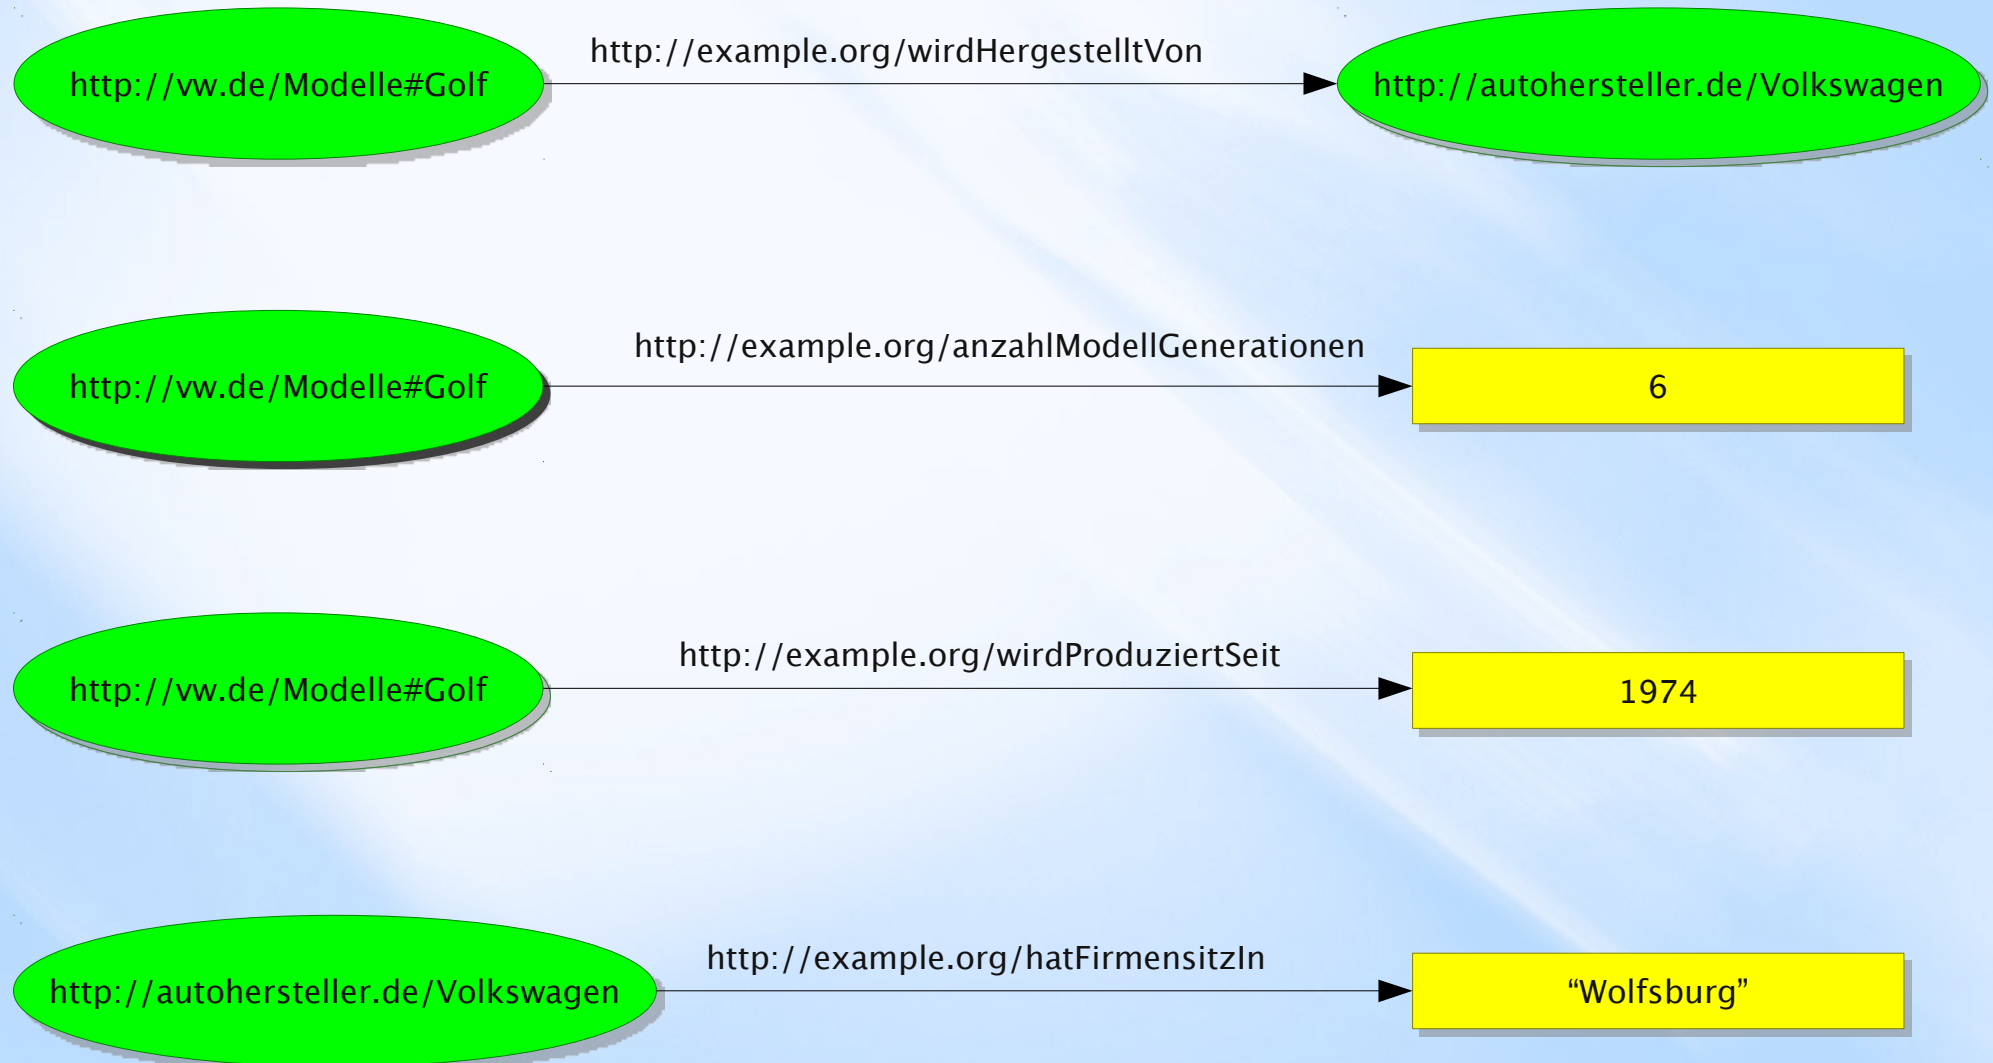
http://vw.de/Modelle#Golf
http://example.org/wirdHergestelltVon
http://autohersteller.de/Volkswagen

http://vw.de/Modelle#Golf
http://example.org/anzahlModellGenerationen
6

http://vw.de/Modelle#Golf
http://example.org/wirdProduziertSeit
1974

http://autohersteller.de/Volkswagen
http://example.org/hatFirmensitzIn
“Wolfsburg”